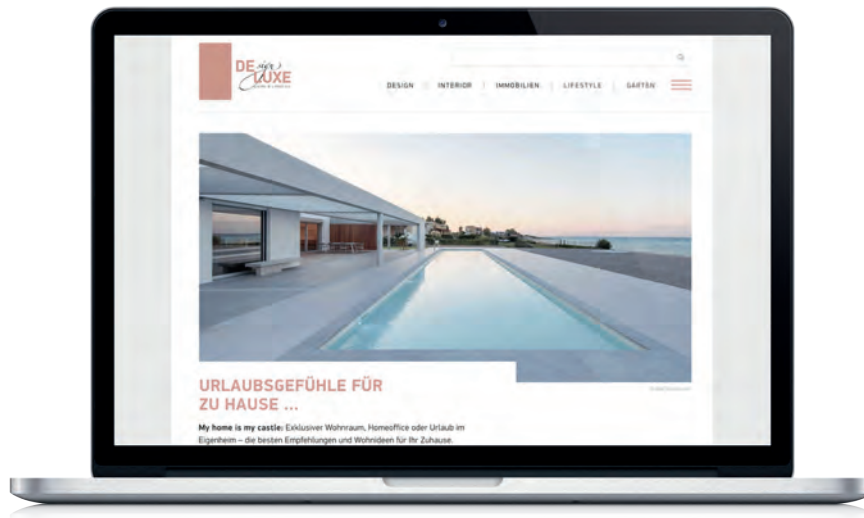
DE LUXE

DESIGN | INTERIOR | IMMOBILIEN | LIFESTYLE | GÄRTEN

URLAUBSGEFÜHLE FÜR ZU HAUSE ...

My home is my castle: Exklusiver Wohnraum, Homeoffice oder Urlaub im Eigenheim – die besten Empfehlungen und Wohnideen für Ihr Zuhause.